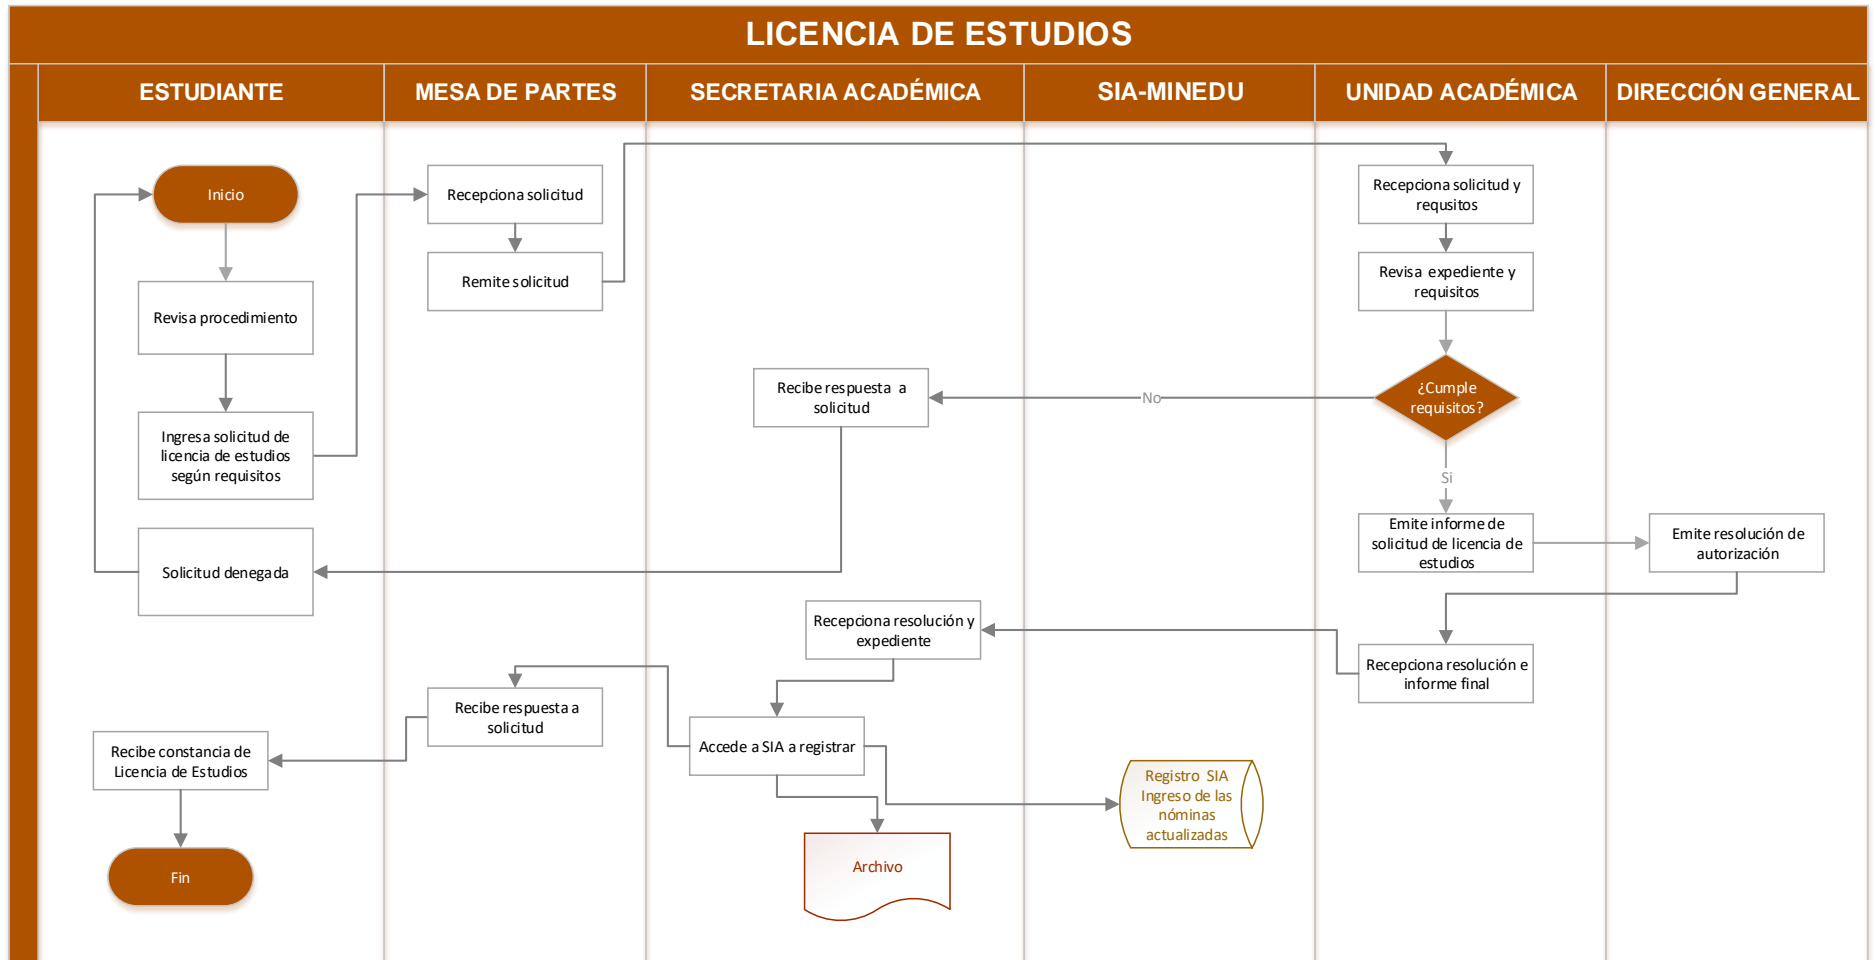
LICENCIA DE ESTUDIOS

ESTUDIANTE

MESA DE PARTES

SECRETARIA ACADÉMICA

SIA-MINEDU

UNIDAD ACADÉMICA

DIRECCIÓN GENERAL

Inicio

Revisa procedimiento

Ingresa solicitud de licencia de estudios según requisitos

Solicitud denegada

Recepciona solicitud

Remite solicitud

Recepciona solicitud y requsitos

Revisa expediente y requisitos

¿Cumple requisitos?

No

Recibe respuesta a solicitud

Si

Emite informe de solicitud de licencia de estudios

Emite resolución de autorización

Recepciona resolución e informe final

Recepciona resolución y expediente

Accede a SIA a registrar

Recibe respuesta a solicitud

Recibe constancia de Licencia de Estudios

Fin

Archivo

Registro SIA Ingreso de las nóminas actualizadas